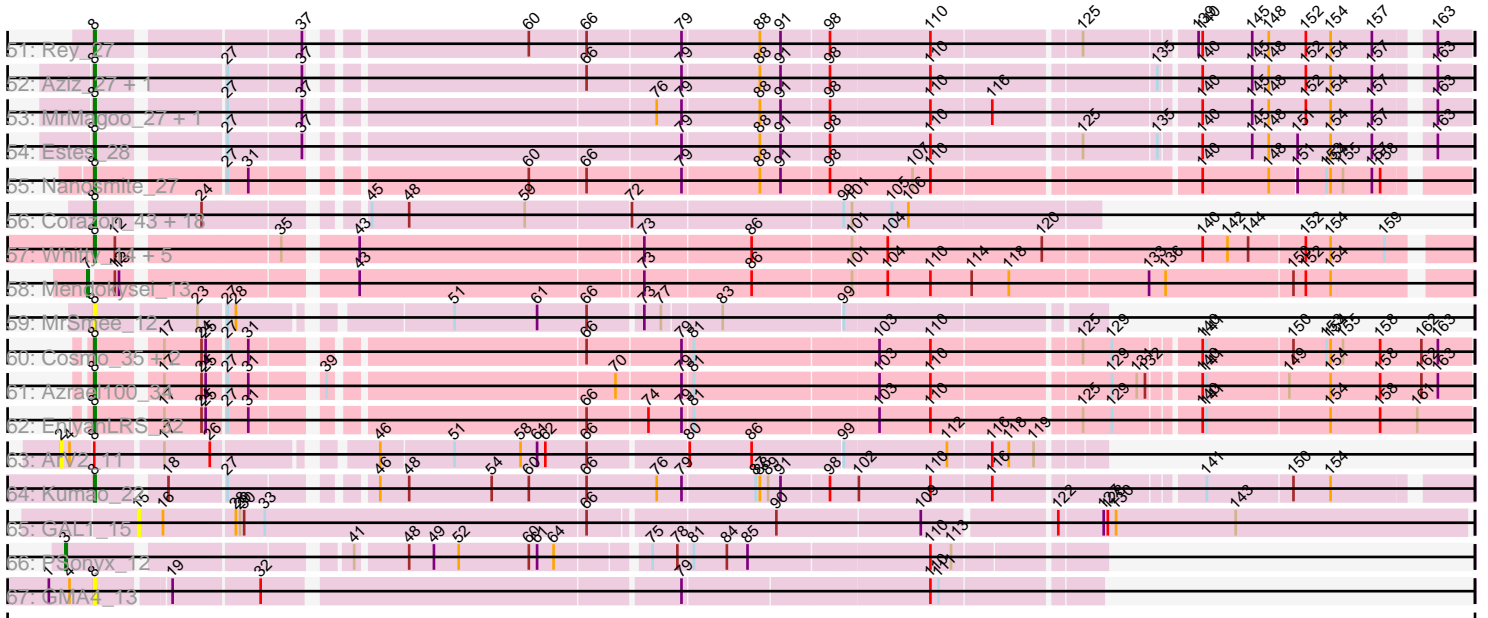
51: Rey_27
52: Aziz_27 + 1
53: MrMagoo_27 + 1
54: Estes_28
55: Nanosmite_27
56: Corazon_43 + 18
57: Whitty_44 + 5
58: Mendokysei_13
59: MrSnee_12
60: Cosmo_35 + 2
61: Azrael100_34
62: EnyanLRS_32
63: Alvy2_11
64: Kumao_23
65: GAL1_15
66: PSonyx_12
67: GMA4_13